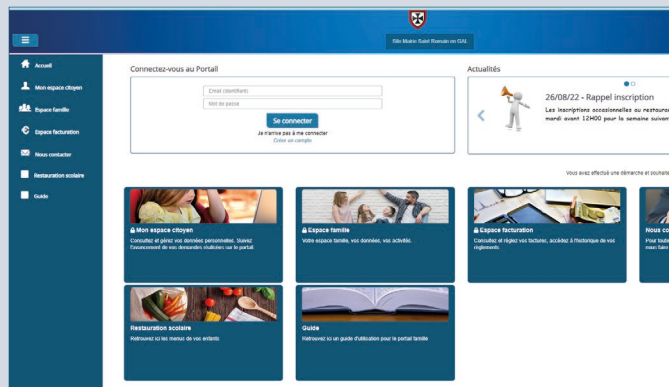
Site Mairie Saint Romain en GAL

Accueil

Mon espace citoyen

Espace famille

Espace facturation

Nous contacter

Restauration scolaire

Guide

Connectez-vous au Portail

Email (identifiant)

Mot de passe

Se connecter

Je n'arrive pas à me connecter

Créer un compte

Actualités

26/08/22 - Rappel inscription

Les inscriptions occasionnelles au restaura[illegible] mardi avant 12H00 pour la semaine suivan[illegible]

Vous avez effectué une démarche et souhaite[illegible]

Mon espace citoyen

Consultez et gérez vos données personnelles. Suivez l'avancement de vos demandes réalisées sur le portail.

Espace famille

Votre espace famille, vos données, vos activités.

Espace facturation

Consultez et réglez vos factures, accédez à l'historique de vos règlements.

Nous co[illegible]

Pour toute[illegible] nous faire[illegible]

Restauration scolaire

Retrouvez ici les menus de vos enfants

Guide

Retrouvez ici un guide d'utilisation pour le portail famille